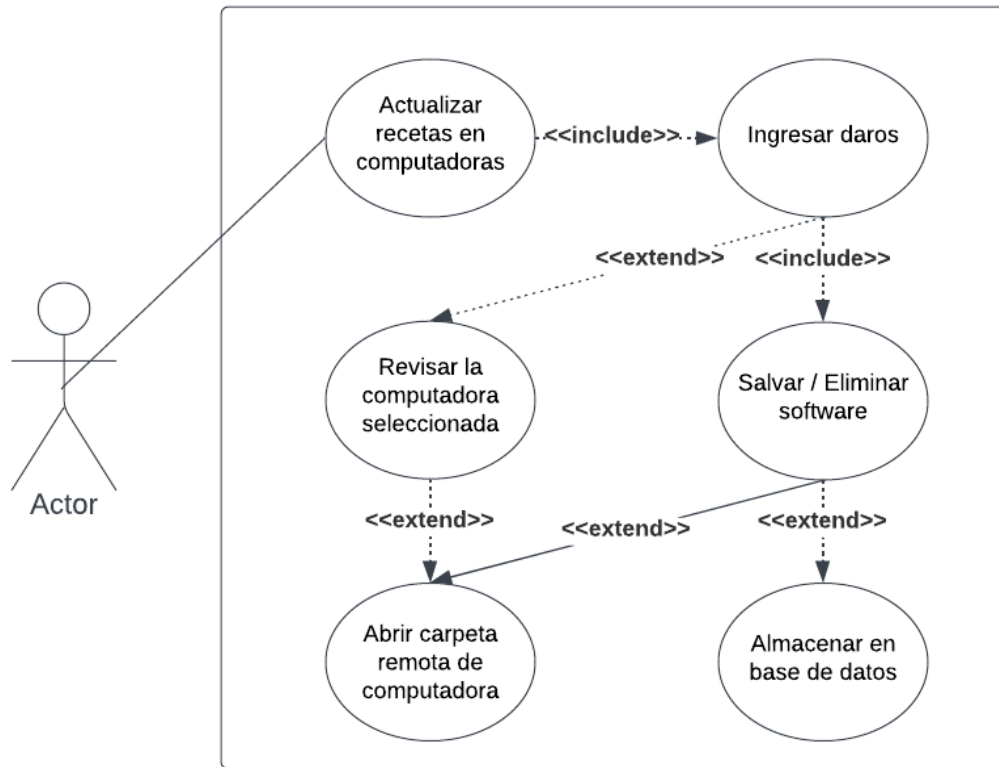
Actor

Actualizar recetas en computadoras

<<include>>

Ingresar daros

<<extend>>

<<include>>

Revisar la computadora seleccionada

Salvar / Eliminar software

<<extend>>

<<extend>>

<<extend>>

Abrir carpeta remota de computadora

Almacenar en base de datos